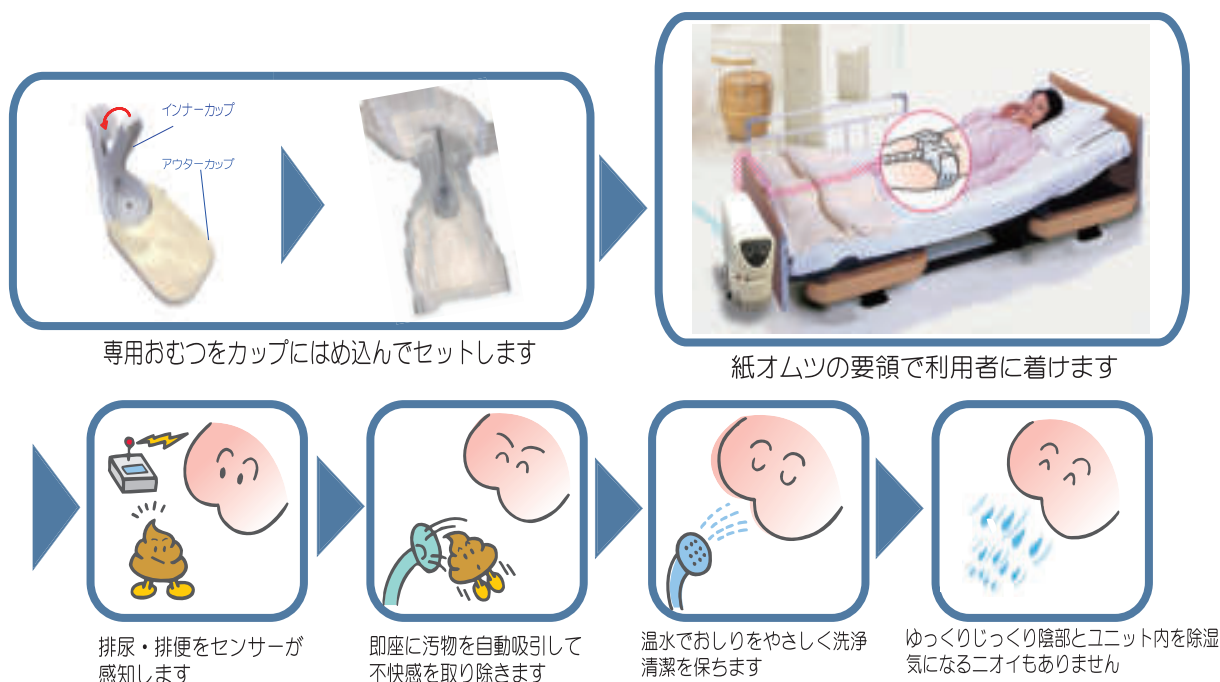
インナーカップ

アウターカップ

専用おむつをカップにはめ込んでセットします

紙オムツの要領で利用者に着けます

排尿・排便をセンサーが感知します

即座に汚物を自動吸引して不快感を取り除きます

温水でおしりをやさしく洗浄清潔を保ちます

ゆっくりじっくり陰部とユニット内を除湿気になるニオイもありません